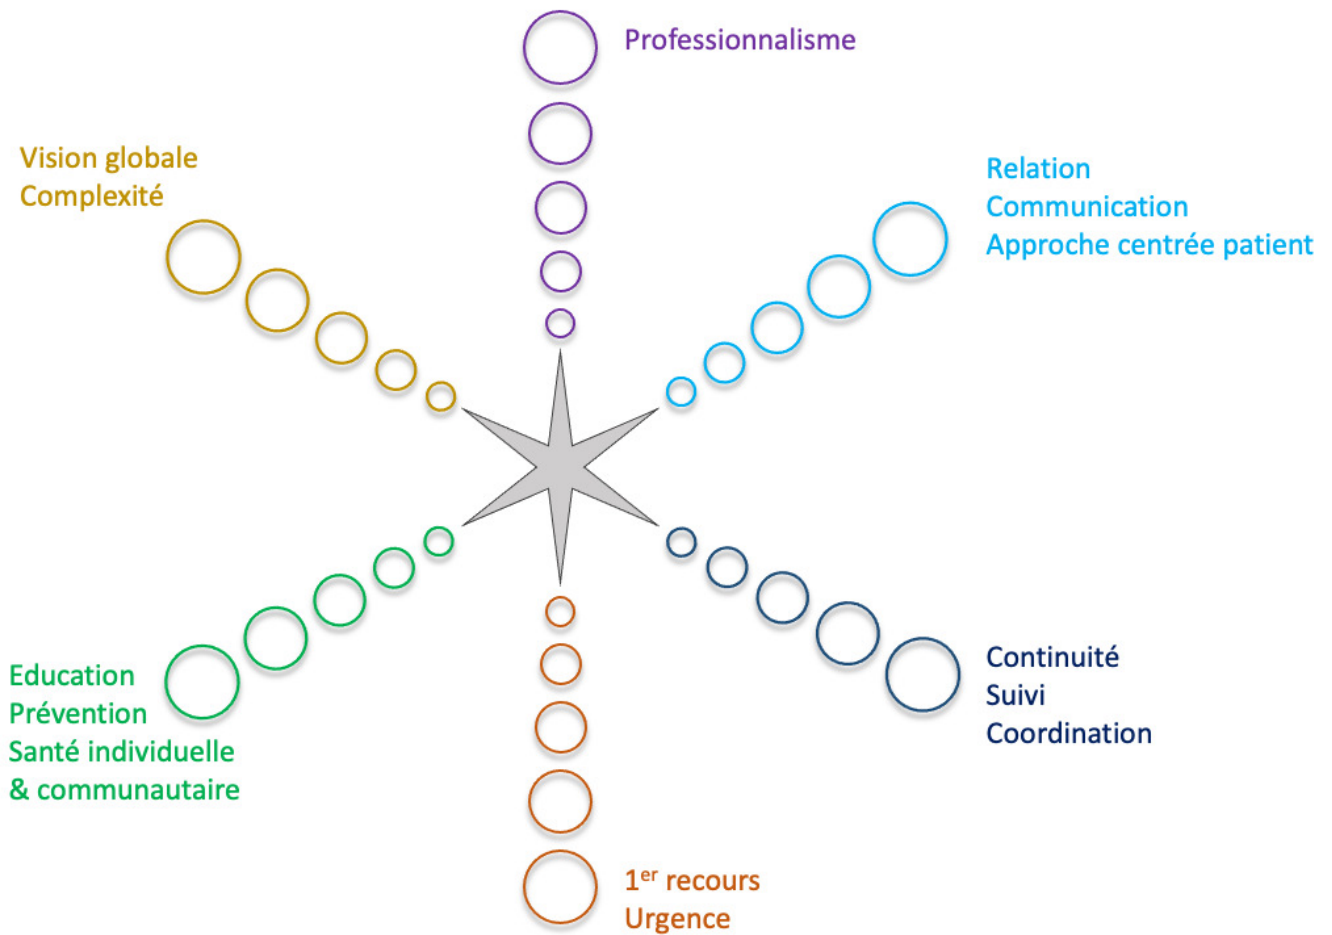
Professionnalisme

Vision globale
Complexité

Relation
Communication
Approche centrée patient

Education
Prévention
Santé individuelle
& communautaire

Continuité
Suivi
Coordination

1$^{er}$ recours
Urgence